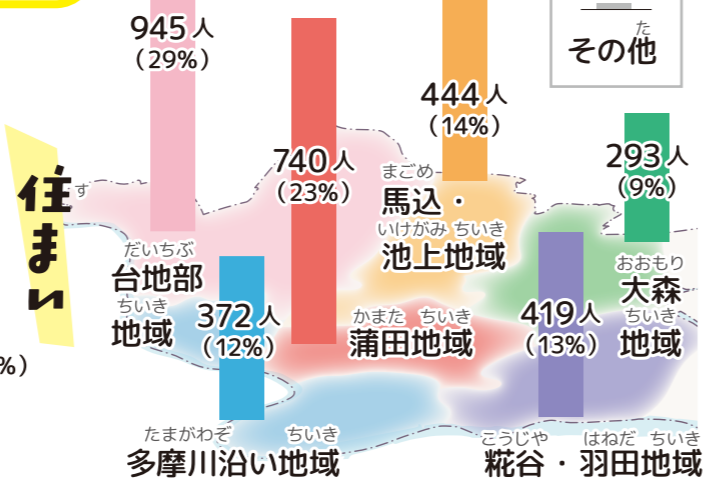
945人
(29%)

740人
(23%)

444人
(14%)

た
その他

293人
(9%)

す
住まい

%)

だいちぶ
台地部
ちいき
地域

372人
(12%)

まごめ
馬込・
いけがみ ちいき
池上地域

かまた ちいき
蒲田地域

419人
(13%)

おおもり
大森
ちいき
地域

たまがわぞ ちいき
多摩川沿い地域

こうじや はねだ ちいき
糀谷・羽田地域